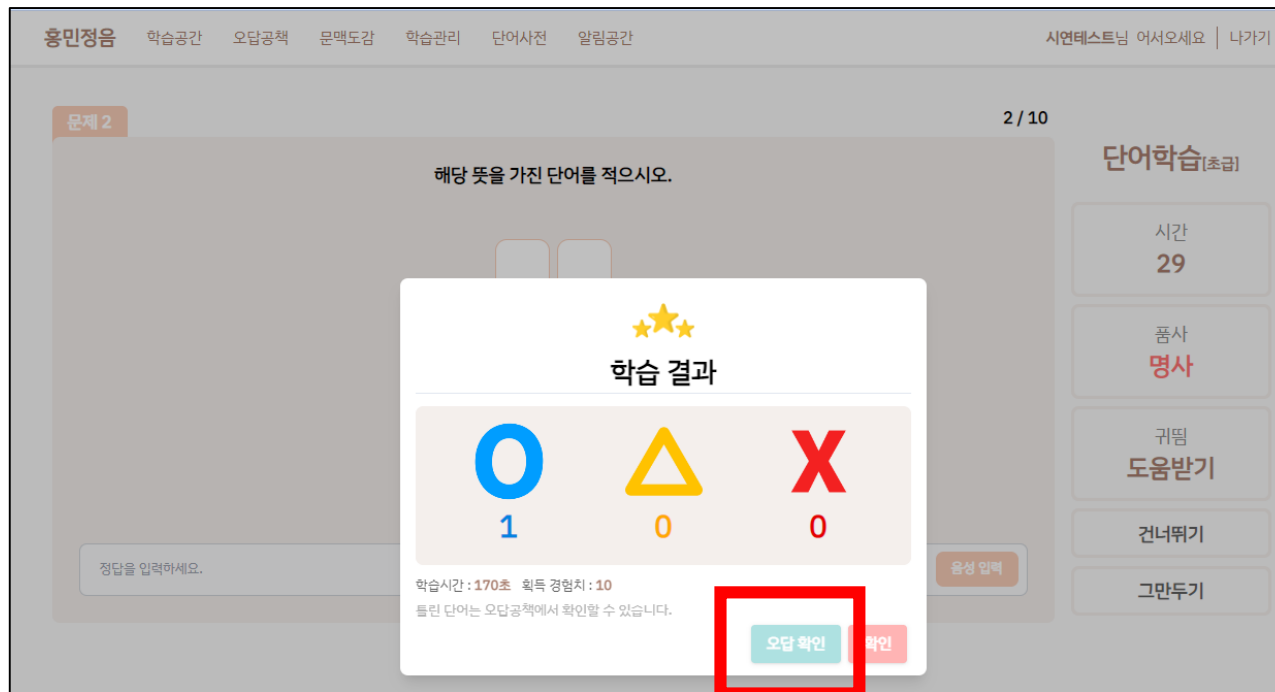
홍민정음 학습공간 오답공책 문맥도감 학습관리 단어사전 알림공간

시연테스트님 어서오세요 | 나가기

문제 2

2 / 10

해당 뜻을 가진 단어를 적으시오.

정답을 입력하세요.

음성 입력

단어학습[초급]

시간
29

품사
명사

귀띔
도움받기

건너뛰기

그만두기

학습 결과

O
1

△
0

X
0

학습시간 : 170초 획득 경험치 : 10

틀린 단어는 오답공책에서 확인할 수 있습니다.

오답 확인

확인